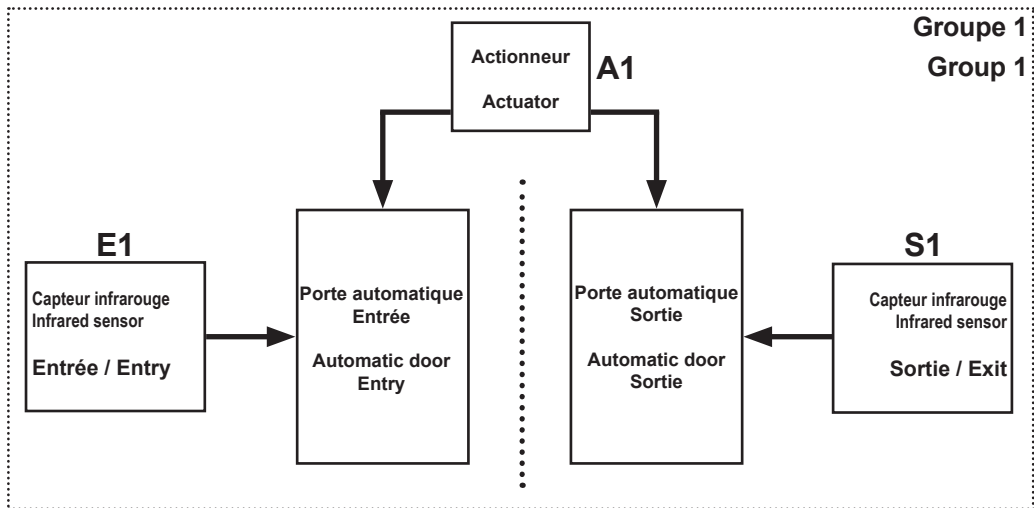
Groupe 1
Group 1

Actionneur
Actuator
A1

E1
Capteur infrarouge
Infrared sensor
Entrée / Entry

Porte automatique
Entrée
Automatic door
Entry

Porte automatique
Sortie
Automatic door
Sortie

S1
Capteur infrarouge
Infrared sensor
Sortie / Exit